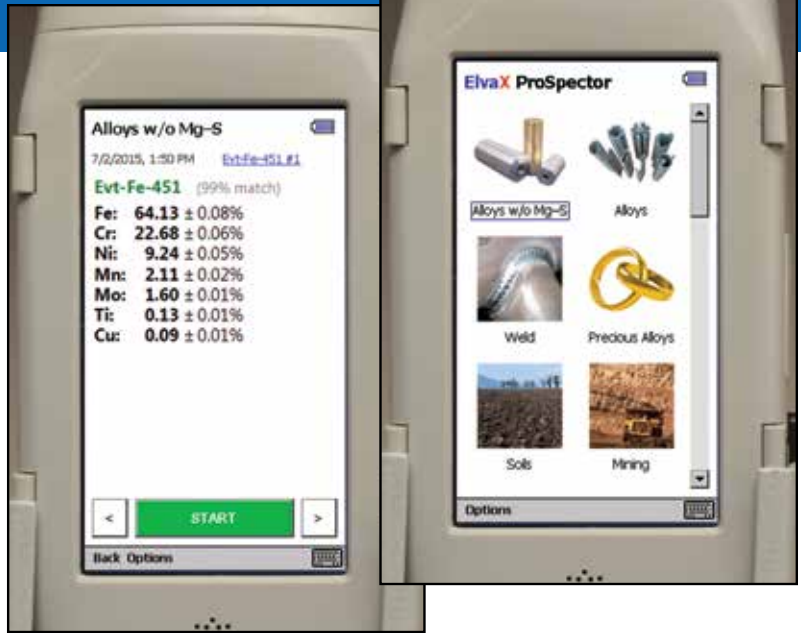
Alloys w/o Mg–S

7/2/2015, 1:50 PM Evt-Fe-451 #1

Evt-Fe-451 (99% match)

Fe: 64.13 ± 0.08%
Cr: 22.68 ± 0.06%
Ni: 9.24 ± 0.05%
Mn: 2.11 ± 0.02%
Mo: 1.60 ± 0.01%
Ti: 0.13 ± 0.01%
Cu: 0.09 ± 0.01%

< START >

Back Options

ElvaX ProSpector

Alloys w/o Mg–S
Alloys
Weld
Precious Alloys
Soils
Mining

Options